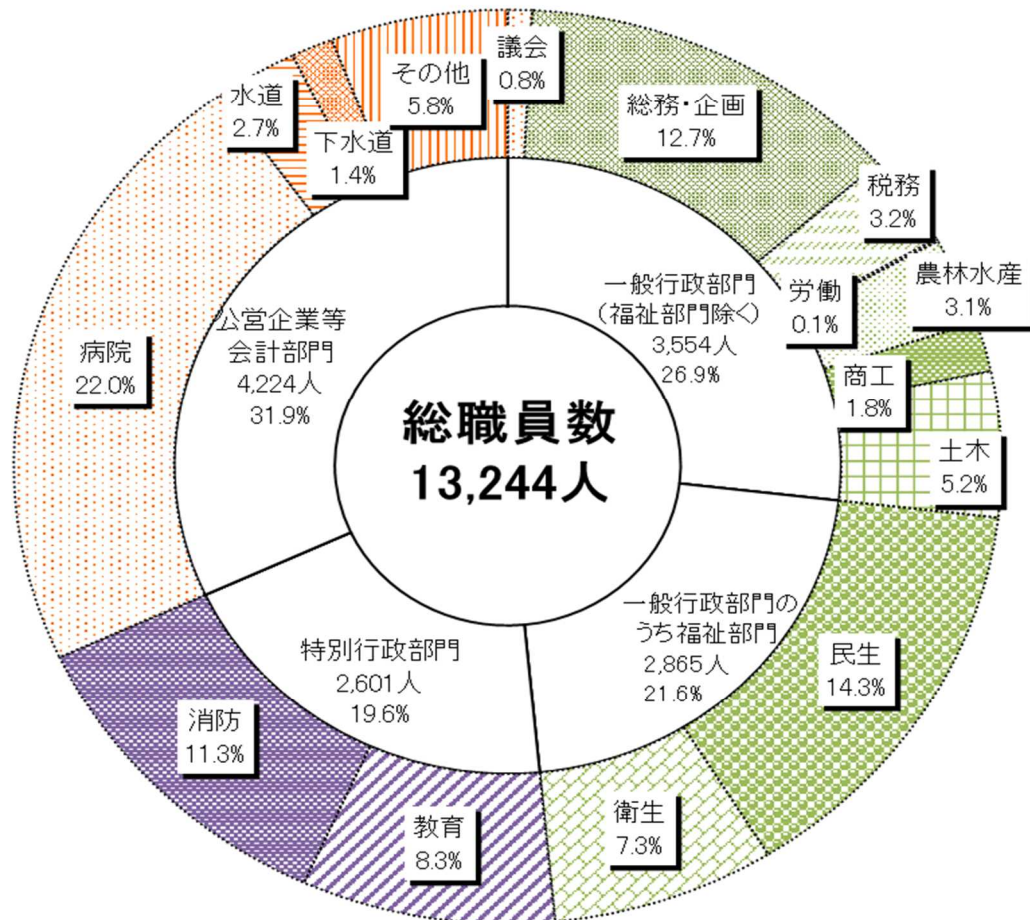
総職員数
13,244人

一般行政部門
（福祉部門除く）
3,554人
26.9%

一般行政部門の
うち福祉部門
2,865人
21.6%

特別行政部門
2,601人
19.6%

公営企業等
会計部門
4,224人
31.9%

議会
0.8%

総務・企画
12.7%

税務
3.2%

労働
0.1%

農林水産
3.1%

商工
1.8%

土木
5.2%

民生
14.3%

衛生
7.3%

教育
8.3%

消防
11.3%

病院
22.0%

水道
2.7%

下水道
1.4%

その他
5.8%